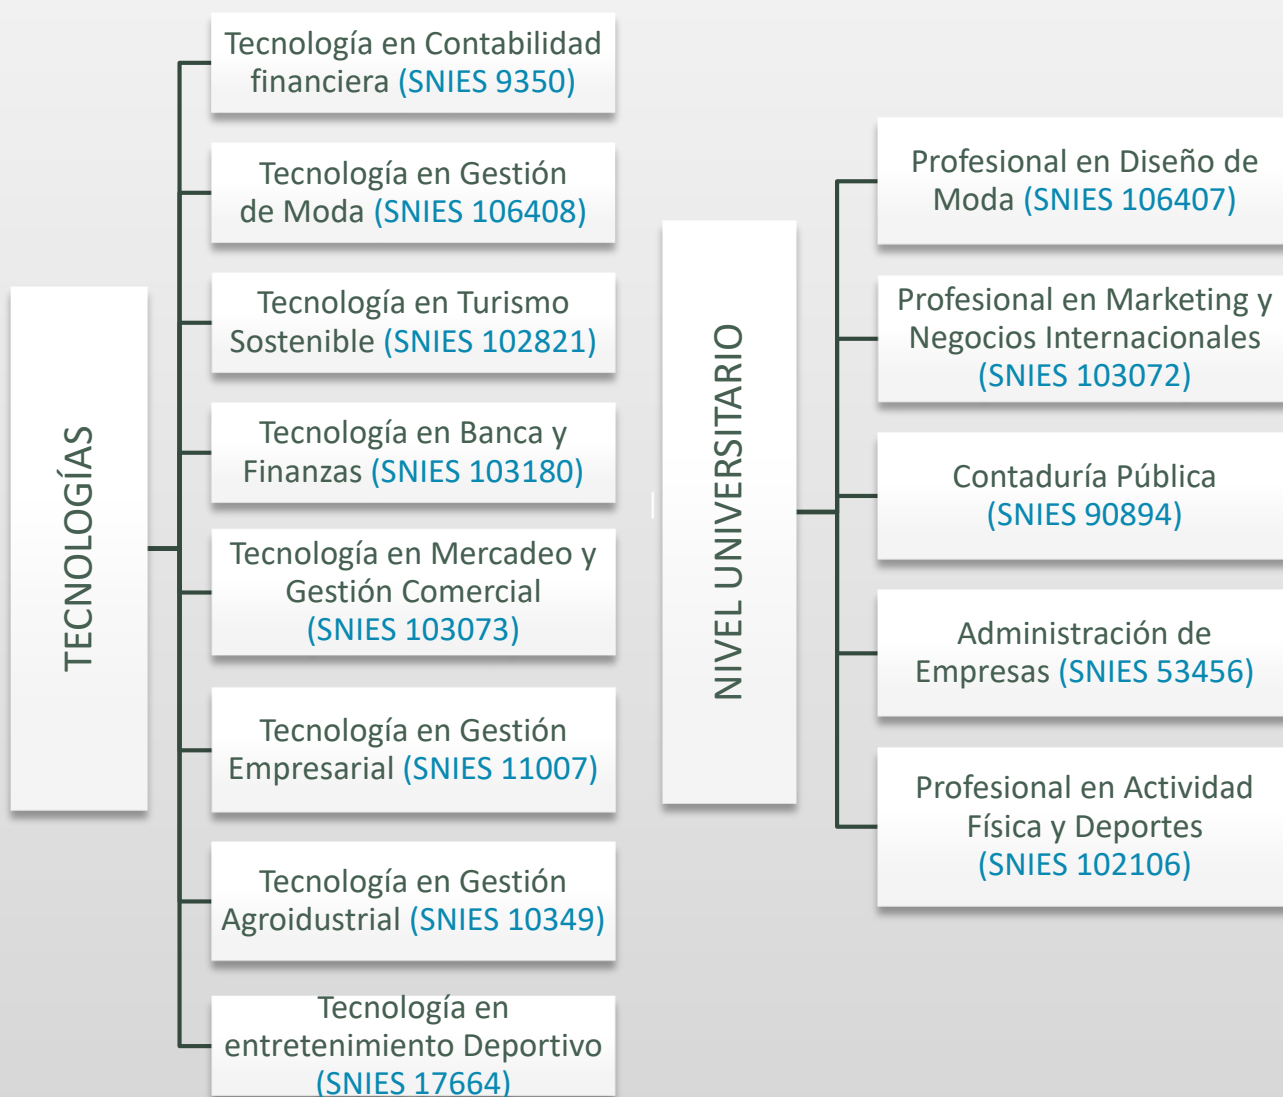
TECNOLOGÍAS

Tecnología en Contabilidad financiera (SNIES 9350)

Tecnología en Gestión de Moda (SNIES 106408)

Tecnología en Turismo Sostenible (SNIES 102821)

Tecnología en Banca y Finanzas (SNIES 103180)

Tecnología en Mercadeo y Gestión Comercial (SNIES 103073)

Tecnología en Gestión Empresarial (SNIES 11007)

Tecnología en Gestión Agroidustrial (SNIES 10349)

Tecnología en entretenimiento Deportivo (SNIES 17664)

NIVEL UNIVERSITARIO

Profesional en Diseño de Moda (SNIES 106407)

Profesional en Marketing y Negocios Internacionales (SNIES 103072)

Contaduría Pública (SNIES 90894)

Administración de Empresas (SNIES 53456)

Profesional en Actividad Física y Deportes (SNIES 102106)